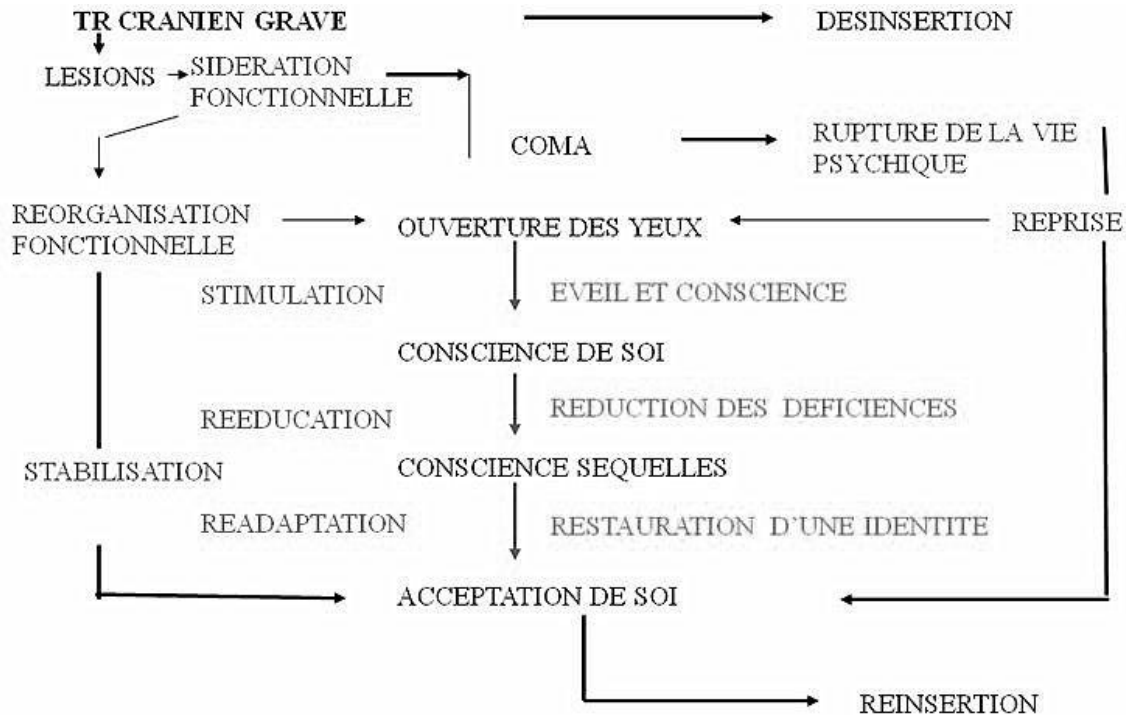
TR CRANIEN GRAVE

DESINSERTION

LESIONS

SIDERATION FONCTIONNELLE

COMA

RUPTURE DE LA VIE PSYCHIQUE

REORGANISATION FONCTIONNELLE

OUVERTURE DES YEUX

REPRISE

STIMULATION

EVEIL ET CONSCIENCE

CONSCIENCE DE SOI

REEDUCATION

REDUCTION DES DEFICIENCES

STABILISATION

CONSCIENCE SEQUELLES

READAPTATION

RESTAURATION D'UNE IDENTITE

ACCEPTATION DE SOI

REINSERTION